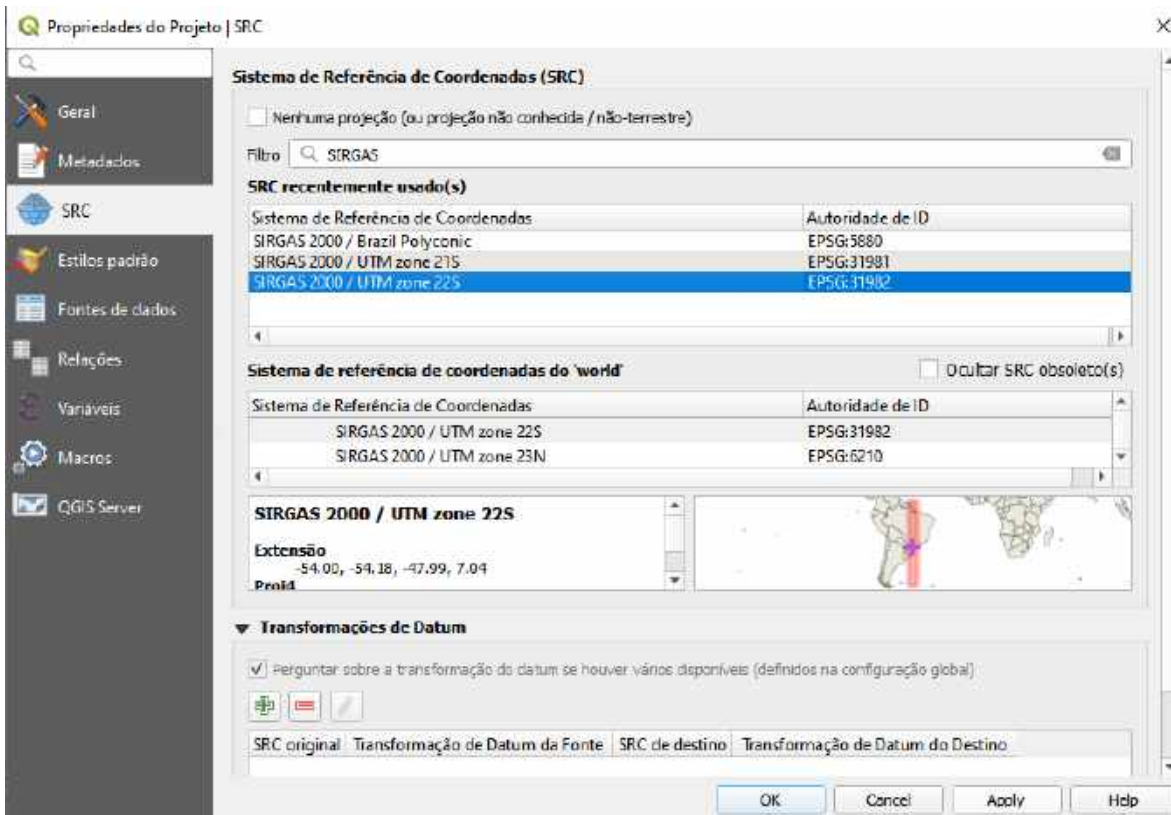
Propriedades do Projeto | SRC

Geral
Metadados
SRC
Estilos padrão
Fontes de dados
Relações
Variaveis
Macros
QGIS Server

Sistema de Referência de Coordenadas (SRC)

Nenhuma projeção (ou projeção não conhecida / não-terrestre)

Filtro SIRGAS

SRC recentemente usado(s)

| Sistema de Referência de Coordenadas | Autoridade de ID |
|---|---|
| SIRGAS 2000 / Brazil Polyconic | EPSG:5880 |
| SIRGAS 2000 / UTM zone 21S | EPSG:31981 |
| SIRGAS 2000 / UTM zone 22S | EPSG:31982 |

Sistema de referência de coordenadas do 'world'

Ocultar SRC obsoleto(s)

| Sistema de Referência de Coordenadas | Autoridade de ID |
|---|---|
| SIRGAS 2000 / UTM zone 22S | EPSG:31982 |
| SIRGAS 2000 / UTM zone 23N | EPSG:6210 |

SIRGAS 2000 / UTM zone 22S

Extensão
-54.00, -54.18, -47.99, 7.04
Proj4

Transformações de Datum

Perguntar sobre a transformação do datum se houver vários disponíveis (definidos na configuração global)

| SRC original | Transformação de Datum da Fonte | SRC de destino | Transformação de Datum do Destino |
|---|---|---|---|

OK Cancel Apply Help